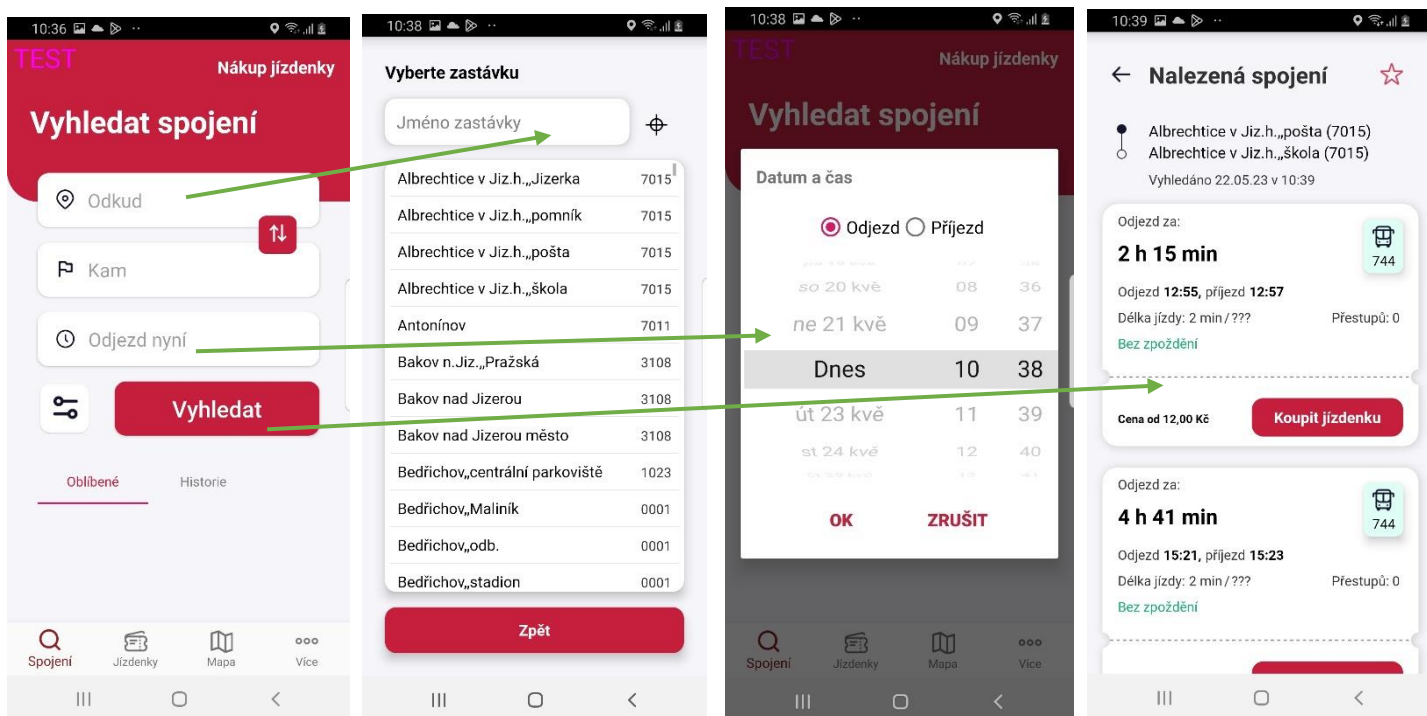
10:36

TEST

Nákup jízdenky

Vyhledat spojení

Odkud

Kam

Odjezd nyní

Vyhledat

Oblíbené

Historie

Spojení

Jízdenky

Mapa

Více

10:38

Vyberte zastávku

Jméno zastávky

| | |
|---|---|
| Albrechtice v Jiz.h.,,Jizerka | 7015 |
| Albrechtice v Jiz.h.,,pomník | 7015 |
| Albrechtice v Jiz.h.,,pošta | 7015 |
| Albrechtice v Jiz.h.,,škola | 7015 |
| Antonínov | 7011 |
| Bakov n.Jiz.,,Pražská | 3108 |
| Bakov nad Jizerou | 3108 |
| Bakov nad Jizerou město | 3108 |
| Bedřichov,,centrální parkoviště | 1023 |
| Bedřichov,,Maliník | 0001 |
| Bedřichov,,odb. | 0001 |
| Bedřichov,,stadion | 0001 |

Zpět

10:38

TEST

Nákup jízdenky

Vyhledat spojení

Datum a čas

Odjezd

Příjezd

so 20 kvě 08 36

ne 21 kvě 09 37

Dnes 10 38

út 23 kvě 11 39

st 24 kvě 12 40

OK

ZRUŠIT

Spojení

Jízdenky

Mapa

Více

10:39

Nalezená spojení

Albrechtice v Jiz.h.,,pošta (7015)

Albrechtice v Jiz.h.,,škola (7015)

Vyhledáno 22.05.23 v 10:39

Odjezd za:

2 h 15 min

744

Odjezd 12:55, příjezd 12:57

Délka jízdy: 2 min / ???

Přestupů: 0

Bez zpoždění

Cena od 12,00 Kč

Koupit jízdenku

Odjezd za:

4 h 41 min

744

Odjezd 15:21, příjezd 15:23

Délka jízdy: 2 min / ???

Přestupů: 0

Bez zpoždění